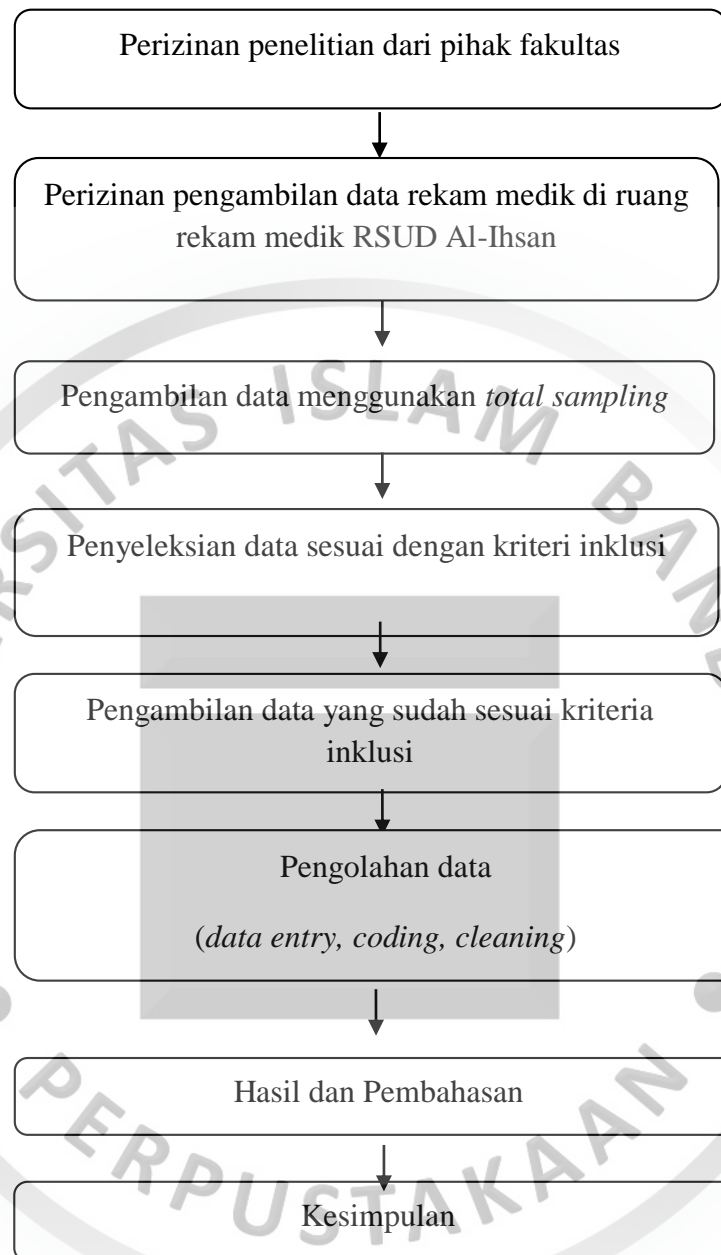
Perizinan penelitian dari pihak fakultas

Perizinan pengambilan data rekam medik di ruang rekam medik RSUD Al-Ihsan

Pengambilan data menggunakan *total sampling*

Penyeleksian data sesuai dengan kriteri inklusi

Pengambilan data yang sudah sesuai kriteria inklusi

Pengolahan data

(*data entry, coding, cleaning*)

Hasil dan Pembahasan

Kesimpulan

ISLAM BAN

PERPUSTAKAAN